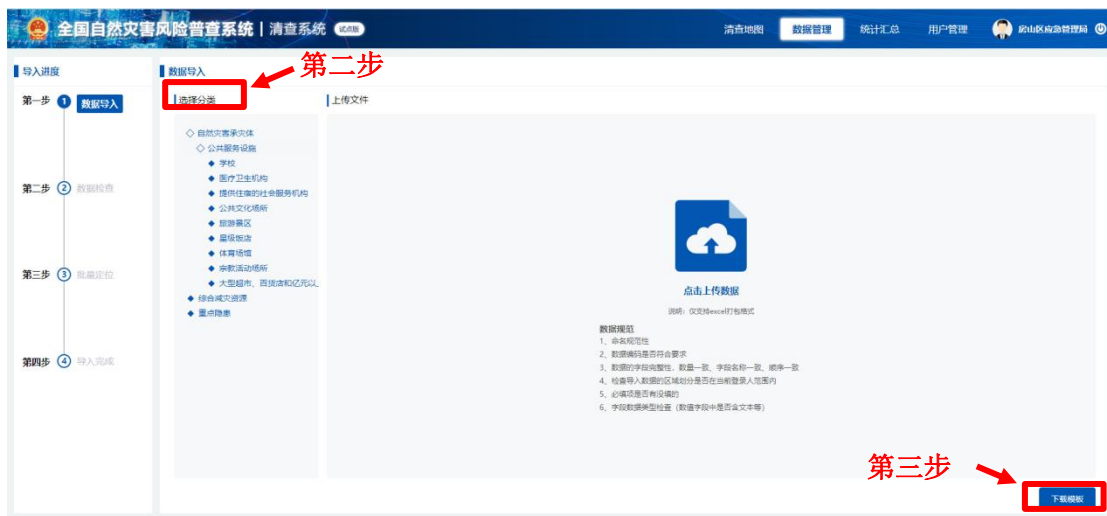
全国自然灾害风险普查系统 | 清查系统 试点版

清查地图 数据管理 统计汇总 用户管理 房山区应急管理局

导入进度

第一步 1 数据导入

第二步 2 数据检查

第三步 3 批量定位

第四步 4 导入完成

数据导入

第二步

选择分类

上传文件

◇ 自然灾害承灾体
◇ 公共服务设施
◆ 学校
◆ 医疗卫生机构
◆ 提供住宿的社会服务机构
◆ 公共文化场所
◆ 旅游景区
◆ 星级饭店
◆ 体育场馆
◆ 宗教活动场所
◆ 大型超市、百货店和亿元以
◆ 综合减灾资源
◆ 重点隐患

点击上传数据

说明：仅支持excel打包格式

数据规范
1、命名规范性
2、数据编码是否符合要求
3、数据的字段完整性，数量一致、字段名称一致、顺序一致
4、检查导入数据的区域划分是否在当前登录人范围内
5、必填项是否有没填的
6、字段数据类型检查（数值字段中是否含文本等）

第三步

下载模板